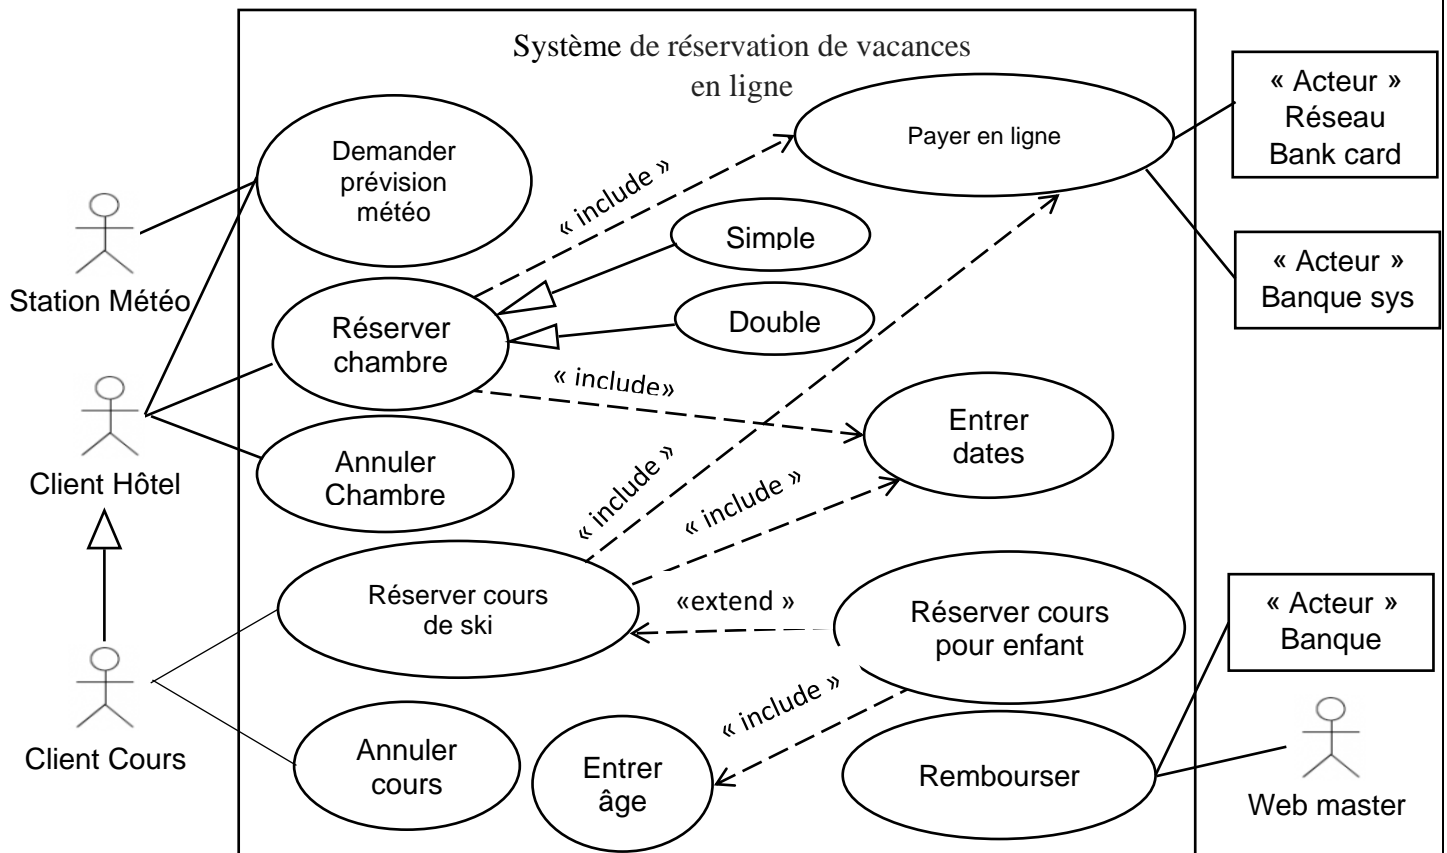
Système de réservation de vacances en ligne

Station Météo

Client Hôtel

Client Cours

Demander prévision météo

Payer en ligne

« include »

Simple

Réserver chambre

Double

« include»

Entrer dates

Annuler Chambre

« include »

« include »

Réserver cours de ski

«extend »

Réserver cours pour enfant

« include »

Annuler cours

Entrer âge

Rembourser

« Acteur » Réseau Bank card

« Acteur » Banque sys

« Acteur » Banque

Web master